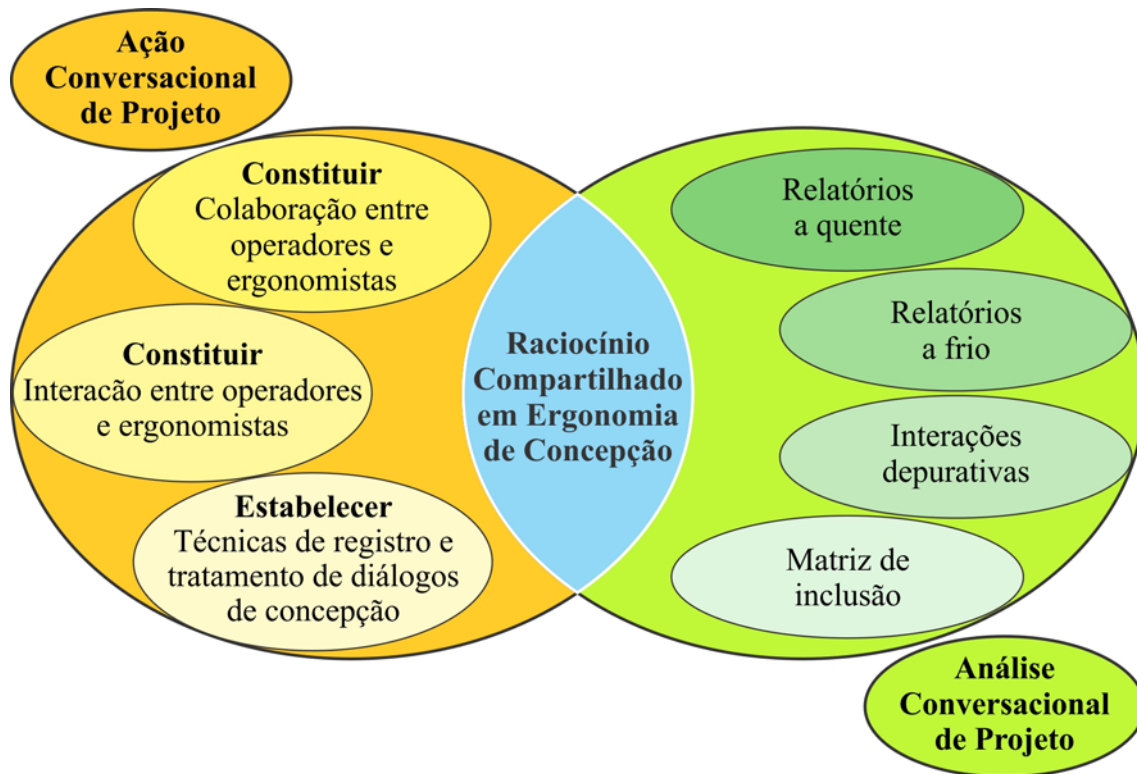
Ação Conversacional de Projeto

Constituir
Colaboração entre operadores e ergonomistas

Constituir
Interacão entre operadores e ergonomistas

Estabelecer
Técnicas de registro e tratamento de diálogos de concepção

Raciocínio Compartilhado em Ergonomia de Concepção

Relatórios a quente

Relatórios a frio

Interações depurativas

Matriz de inclusão

Análise Conversacional de Projeto